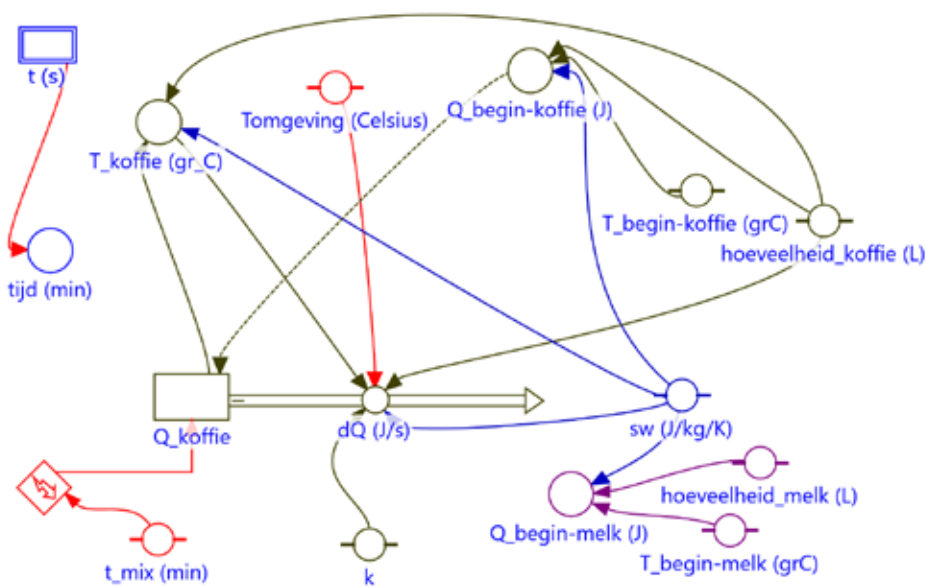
t (s)

T_koffie (gr_C)

Tomgeving (Celsius)

Q_begin-koffie (J)

tijd (min)

T_begin-koffie (grC)

hoeveelheid_koffie (L)

Q_koffie

dQ (J/s)

sw (J/kg/K)

hoeveelheid_melk (L)

Q_begin-melk (J)

T_begin-melk (grC)

t_mix (min)

k